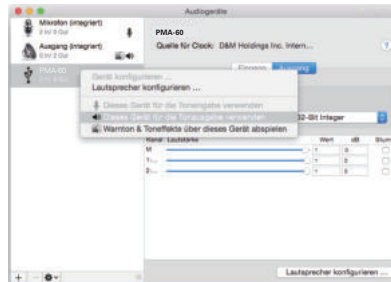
Audiogeräte

Mikrofon (integriert)
2 ein / 0 aus

Ausgang (integriert)
0 ein / 2 aus

PMA-60
2 ein / 2 aus

PMA-60

Quelle für Clock: D&M Holdings Inc. Intern...

Eingang Ausgang

Gerät konfigurieren ...
Lautsprecher konfigurieren ...
Dieses Gerät für die Toneingabe verwenden
Dieses Gerät für die Tonausgabe verwenden
Warnton & Toneffekte über dieses Gerät abspielen

32-Bit Integer

Kanal Lautstärke Wert dB Stumm
M
1...
2...

Lautsprecher konfigurieren ...

?